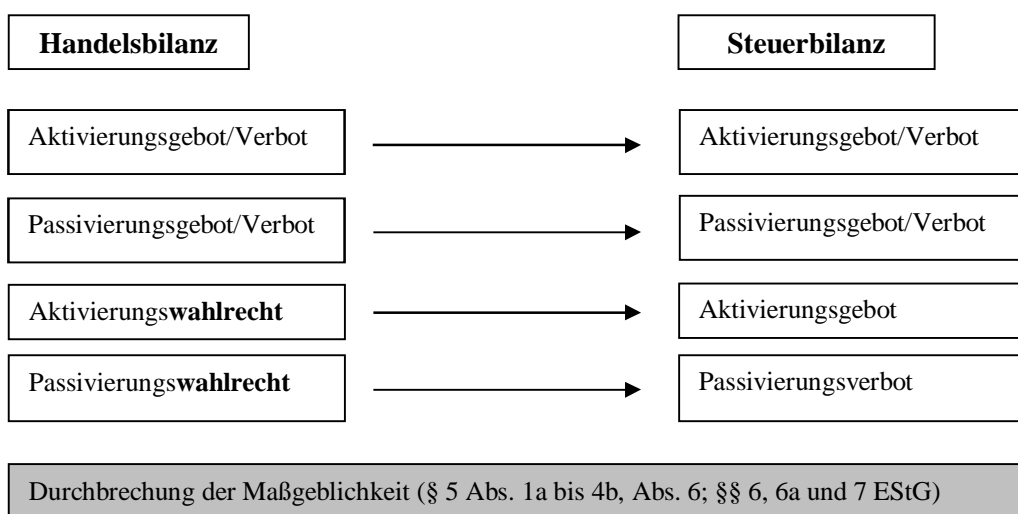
Handelsbilanz

Steuerbilanz

Aktivierungsgebot/Verbot

Aktivierungsgebot/Verbot

Passivierungsgebot/Verbot

Passivierungsgebot/Verbot

Aktivierungswahlrecht

Aktivierungsgebot

Passivierungswahlrecht

Passivierungsverbot

Durchbrechung der Maßgeblichkeit (§ 5 Abs. 1a bis 4b, Abs. 6; §§ 6, 6a und 7 EStG)